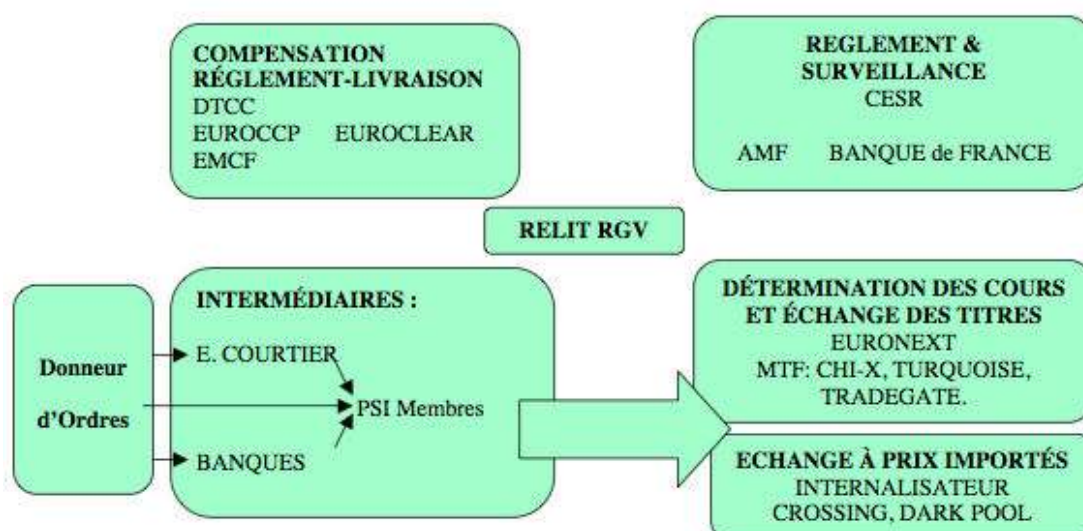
COMPENSATION
RÉGLEMENT-LIVRAISON
DTCC
EUROCCP EUROCLEAR
EMCF

REGLEMENT &
SURVEILLANCE
CESR

AMF BANQUE de FRANCE

RELIT RGV

Donneur

d'Ordres

INTERMÉDIAIRES :

E. COURTIER

PSI Membres

BANQUES

DÉTERMINATION DES COURS
ET ÉCHANGE DES TITRES
EURONEXT
MTF: CHI-X, TURQUOISE,
TRADEGATE.

ECHANGE À PRIX IMPORTÉS
INTERNALISATEUR
CROSSING, DARK POOL